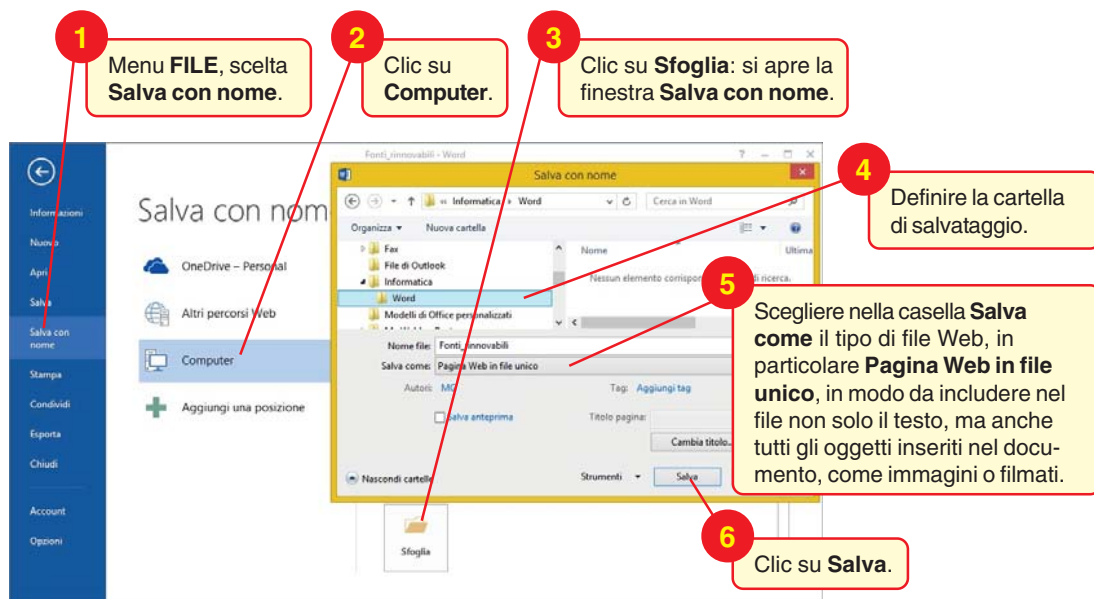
1
Menu **FILE**, scelta **Salva con nome**.

2
Clic su **Computer**.

3
Clic su **Sfoglia**: si apre la finestra **Salva con nome**.

Fonti_rinnovabili - Word

Informazioni
Nuovo
Apri
Salva
Salva con nome
Stampa
Condividi
Esporta
Chiudi
Account
Opzioni

Salva con nome

OneDrive – Personal
Altri percorsi Web
Computer
Aggiungi una posizione

Salva con nome
« Informatica › Word
Cerca in Word
Organizza ▾ Nuova cartella
Fax
File di Outlook
Informatica
Word
Modelli di Office personalizzati
Nome
Ultima
Nessun elemento corrisponde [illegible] di ricerca.
Nome file: Fonti_rinnovabili
Salva come: Pagina Web in file unico
Autori: MC
Tag: Aggiungi tag
Salva anteprima
Titolo pagina:
Cambia titolo...
Nascondi cartelle
Strumenti ▾
Salva

Sfoglia

4
Definire la cartella di salvataggio.

5
Scegliere nella casella **Salva come** il tipo di file Web, in particolare **Pagina Web in file unico**, in modo da includere nel file non solo il testo, ma anche tutti gli oggetti inseriti nel documento, come immagini o filmati.

6
Clic su **Salva**.